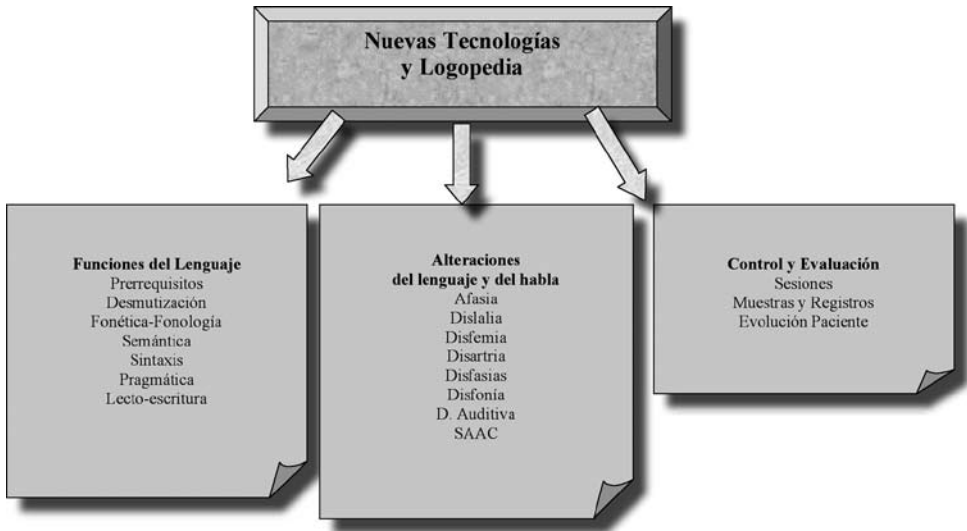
Nuevas Tecnologías
y Logopedia

Funciones del Lenguaje
Prerrequisitos
Desmutización
Fonética-Fonología
Semántica
Sintaxis
Pragmática
Lecto-escritura

Alteraciones
del lenguaje y del habla
Afasia
Dislalia
Disfemia
Disartria
Disfasias
Disfonía
D. Auditiva
SAAC

Control y Evaluación
Sesiones
Muestras y Registros
Evolución Paciente